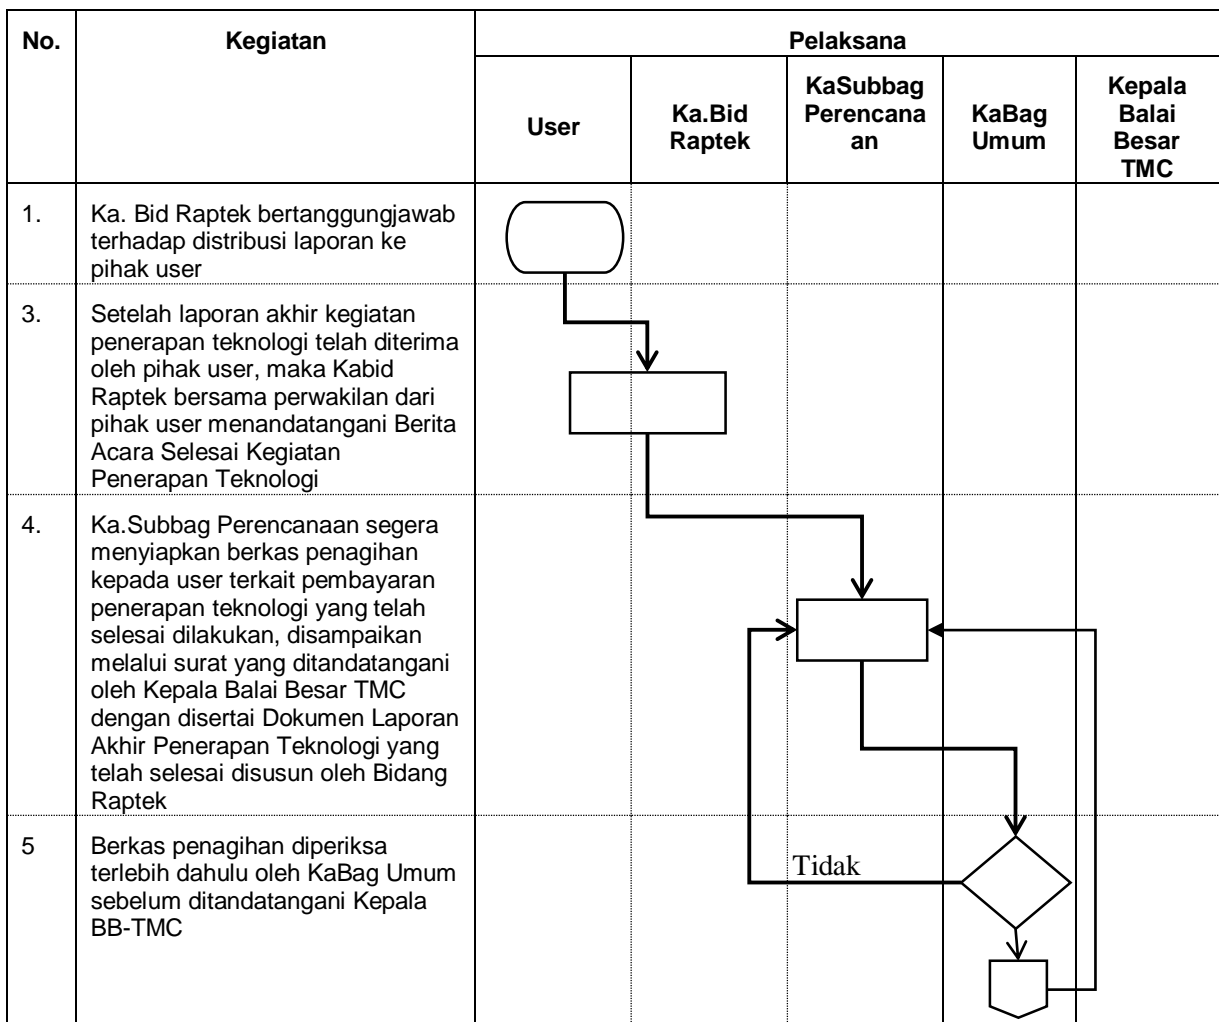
| No. | Kegiatan | Pelaksana | | | | |
|---|---|---|---|---|---|---|
| | | User | Ka.Bid Raptek | KaSubbag Perencanaan | KaBag Umum | Kepala Balai Besar TMC |
| 1. | Ka. Bid Raptek bertanggungjawab terhadap distribusi laporan ke pihak user | | | | | |
| 3. | Setelah laporan akhir kegiatan penerapan teknologi telah diterima oleh pihak user, maka Kabid Raptek bersama perwakilan dari pihak user menandatangani Berita Acara Selesai Kegiatan Penerapan Teknologi | | | | | |
| 4. | Ka.Subbag Perencanaan segera menyiapkan berkas penagihan kepada user terkait pembayaran penerapan teknologi yang telah selesai dilakukan, disampaikan melalui surat yang ditandatangani oleh Kepala Balai Besar TMC dengan disertai Dokumen Laporan Akhir Penerapan Teknologi yang telah selesai disusun oleh Bidang Raptek | | | | | |
| 5 | Berkas penagihan diperiksa terlebih dahulu oleh KaBag Umum sebelum ditandatangani Kepala BB-TMC | | | Tidak | | |